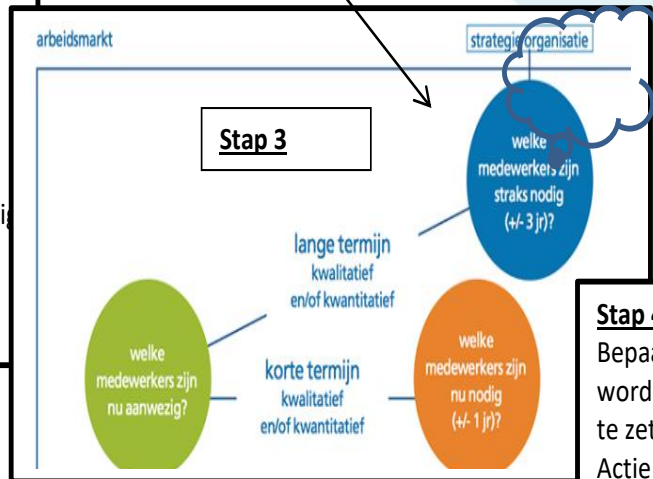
arbeidsmarkt

strategie organisatie

Stap 3

welke medewerkers zijn straks nodig (+/- 3 jr)?

lange termijn
kwalitatief
en/of kwantitatief

welke medewerkers zijn nu aanwezig?

korte termijn
kwalitatief
en/of kwantitatief

welke medewerkers zijn nu nodig (+/- 1 jr)?

Stap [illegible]
Bepa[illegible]
word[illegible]
te zet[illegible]
Actie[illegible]